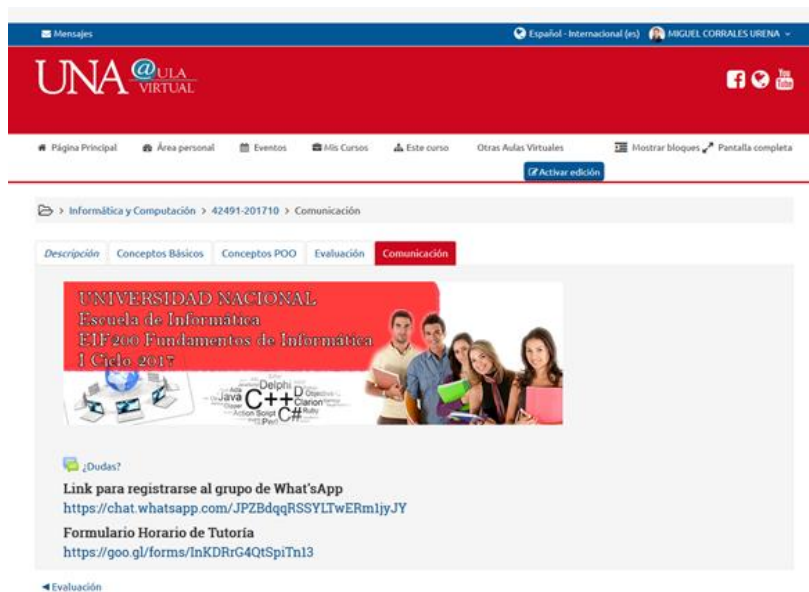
Mensajes

Español - Internacional (es) MIGUEL CORRALES URENA

UNA @ULA VIRTUAL

Página Principal Área personal Eventos Mis Cursos Este curso Otras Aulas Virtuales Mostrar bloques Pantalla completa

Activar edición

> Informática y Computación > 42491-201710 > Comunicación

Descripción | Conceptos Básicos | Conceptos POO | Evaluación | Comunicación

UNIVERSIDAD NACIONAL
Escuela de Informática
EIF200 Fundamentos de Informática
I Ciclo 2017

Delphi
Java C++ Clarion
C#

¿Dudas?

Link para registrarse al grupo de What'sApp
https://chat.whatsapp.com/JPZBdqqRSSYLTwERm1jyJY

Formulario Horario de Tutoría
https://goo.gl/forms/InKDRrG4QtSpiTn13

◄Evaluación